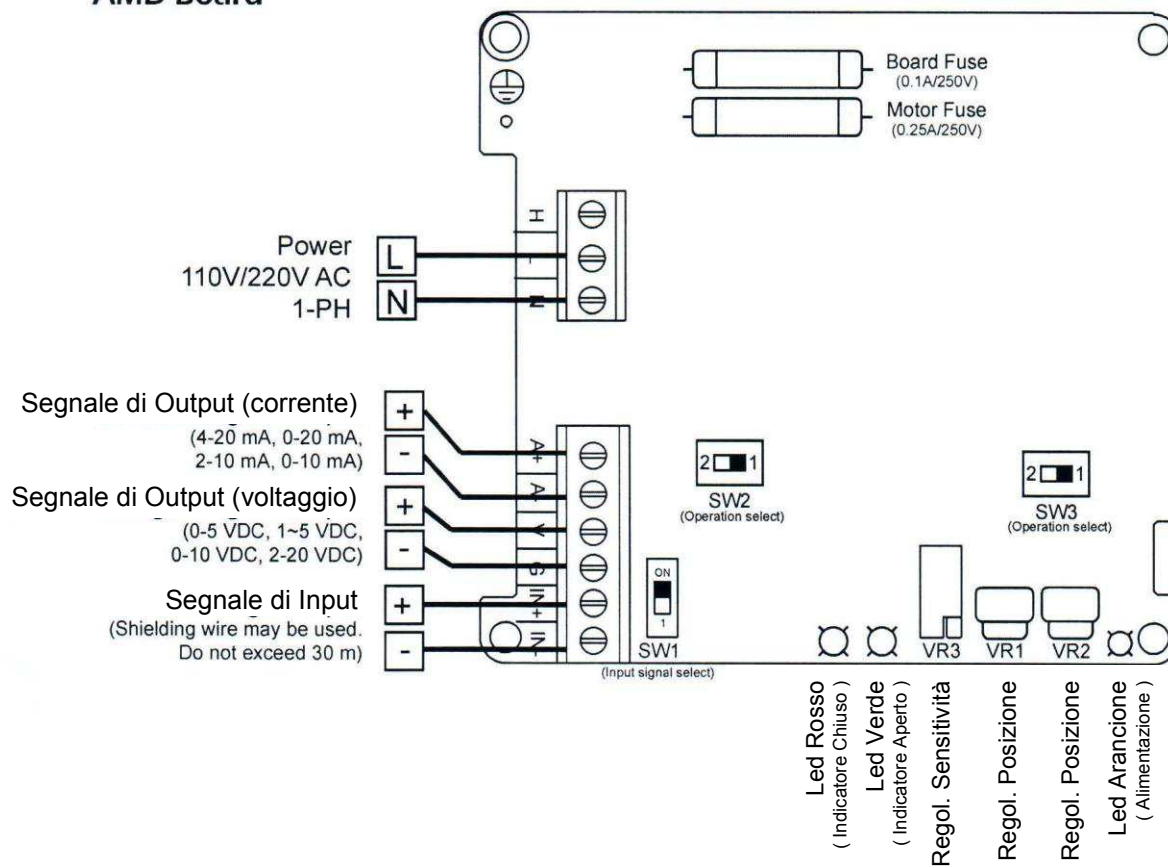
AMD Board

Board Fuse
(0.1A/250V)
Motor Fuse
(0.25A/250V)

H
L
N

Power
110V/220V AC
1-PH

L
N

Segnale di Output (corrente)
(4-20 mA, 0-20 mA, 2-10 mA, 0-10 mA)
+
-

Segnale di Output (voltaggio)
(0-5 VDC, 1~5 VDC, 0-10 VDC, 2-20 VDC)
+
-

Segnale di Input
(Shielding wire may be used. Do not exceed 30 m)
+
-

A+
A-
V
G
IN+
IN-

2 1
SW2
(Operation select)

2 1
SW3
(Operation select)

ON
1
SW1
(Input signal select)

VR3
VR1
VR2

Led Rosso
( Indicatore Chiuso )
Led Verde
( Indicatore Aperto )
Regol. Sensitività
Regol. Posizione
Regol. Posizione
Led Arancione
( Alimentazione )